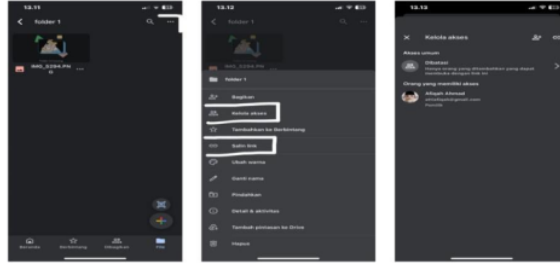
13.11

folder 1

IMG_2294.PNG

Beranda Berbintang Dibagikan File

13.12

folder 1

Bagikan

Kelola akses

Tambahkan ke Berbintang

Salin link

Ubah warna

Ganti nama

Pindahkan

Detail & aktivitas

Tambah pintasan ke Drive

Hapus

13.13

Kelola akses

Akses umum

Dibatasi

Hanya orang yang ditambahkan yang dapat membuka dengan link ini

Orang yang memiliki akses

Afiqah Ahmad

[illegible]@gmail.com

Pemilik